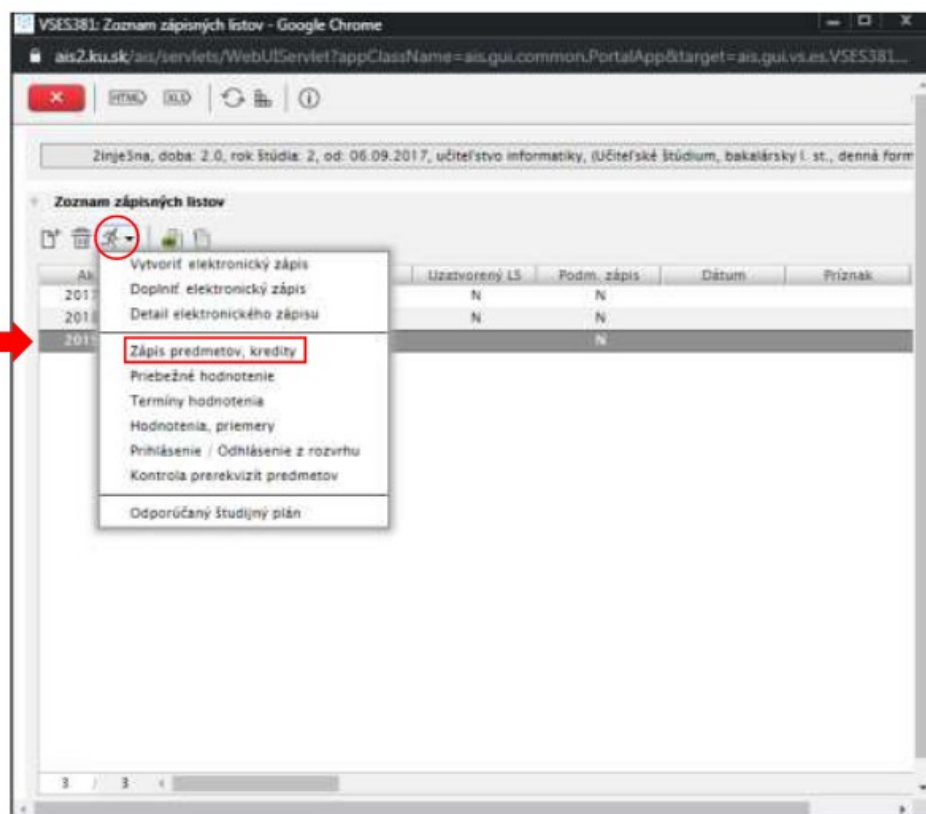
VSES381: Zoznam zápisných listov - Google Chrome

ais2.ku.sk/ais/servlets/WebUIServlet?appClassName=ais.gui.common.PortalApp&target=ais.gui.vs.es.VSES381...

HTML XLS

Zinješna, doba: 2.0, rok štúdia: 2, od: 06.09.2017, učiteľstvo informatiky, (Učiteľské štúdium, bakalársky I. st., denná form

Zoznam zápisných listov

| Ak | Uzatvorený LS | Podm. zápis | Dátum | Príznak |
|---|---|---|---|---|
| 2017 | N | N | | |
| 201 | N | N | | |
| 201 | | N | | |

Vytvoriť elektronický zápis
Doplniť elektronický zápis
Detail elektronického zápisu
Zápis predmetov, kredity
Priebežné hodnotenie
Termíny hodnotenia
Hodnotenia, priemery
Prihlásenie / Odhlásenie z rozvrhu
Kontrola prerekvizít predmetov
Odporúčaný študijný plán

3 / 3